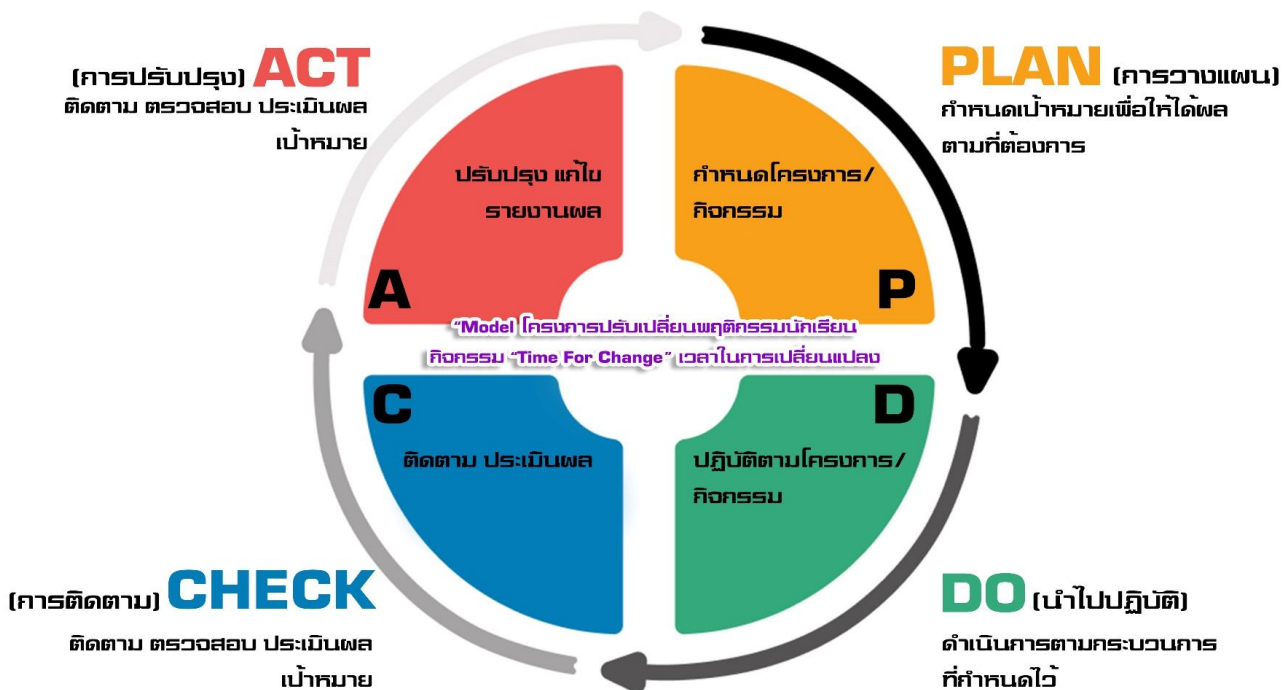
(การปรับปรุง) ACT
ติดตาม ตรวจสอบ ประเมินผล เป้าหมาย

PLAN (การวางแผน)
กำหนดเป้าหมายเพื่อให้ได้ผล ตามที่ต้องการ

ปรับปรุง แก้ไข รายงานผล

กำหนดโครงการ/ กิจกรรม

A

P

"Model โครงการปรับเปลี่ยนพฤติกรรมนักเรียน กิจกรรม "Time For Change" เวลาในการเปลี่ยนแปลง

C

D

ติดตาม ประเมินผล

ปฏิบัติตามโครงการ/ กิจกรรม

(การติดตาม) CHECK
ติดตาม ตรวจสอบ ประเมินผล เป้าหมาย

DO (นำไปปฏิบัติ)
ดำเนินการตามกระบวนการ ที่กำหนดไว้